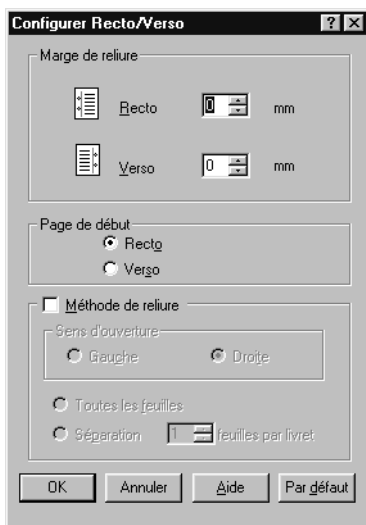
Configurer Recto/Verso

? X

Marge de reliure

Recto 0 mm

Verso 0 mm

Page de début

Recto

Verso

Méthode de reliure

Sens d'ouverture

Gauche

Droite

Toutes les feuilles

Séparation 1 feuilles par livret

OK

Annuler

Aide

Par défaut